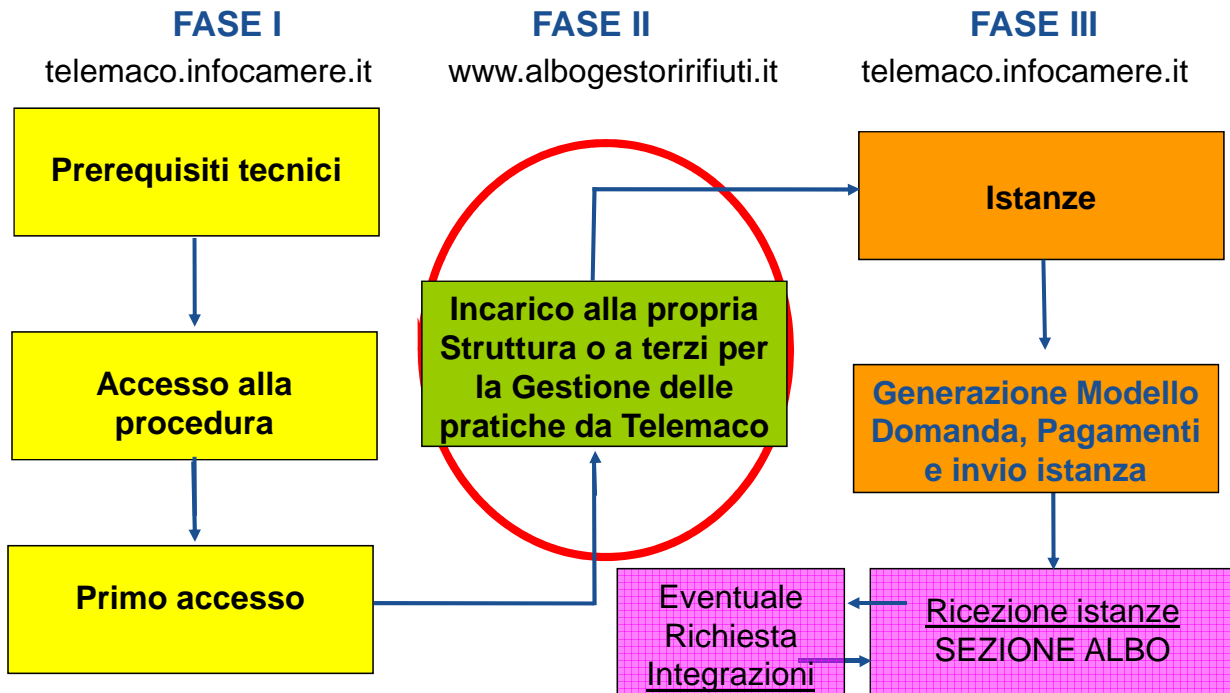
FASE I
telemaco.infocamere.it

FASE II
www.albogestoririfiuti.it

FASE III
telemaco.infocamere.it

Prerequisiti tecnici

Accesso alla procedura

Primo accesso

Incarico alla propria Struttura o a terzi per la Gestione delle pratiche da Telemaco

Istanze

Generazione Modello Domanda, Pagamenti e invio istanza

Ricezione istanze SEZIONE ALBO

Eventuale Richiesta Integrazioni